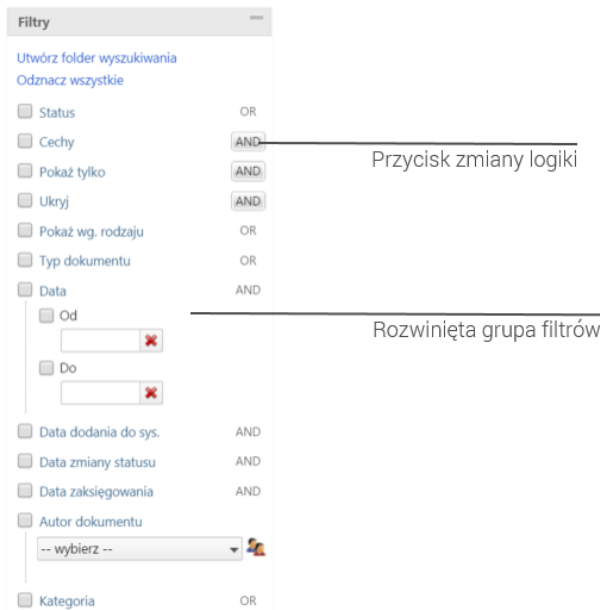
Filtry

Utwórz folder wyszukiwania
Odznacz wszystkie

Status OR
Cechy AND
Pokaż tylko AND
Ukryj AND
Pokaż wg. rodzaju OR
Typ dokumentu OR
Data AND
Od
Do
Data dodania do sys. AND
Data zmiany statusu AND
Data zaksięgowania AND
Autor dokumentu
-- wybierz --
Kategoria OR

Przycisk zmiany logiki

Rozwinięta grupa filtrów